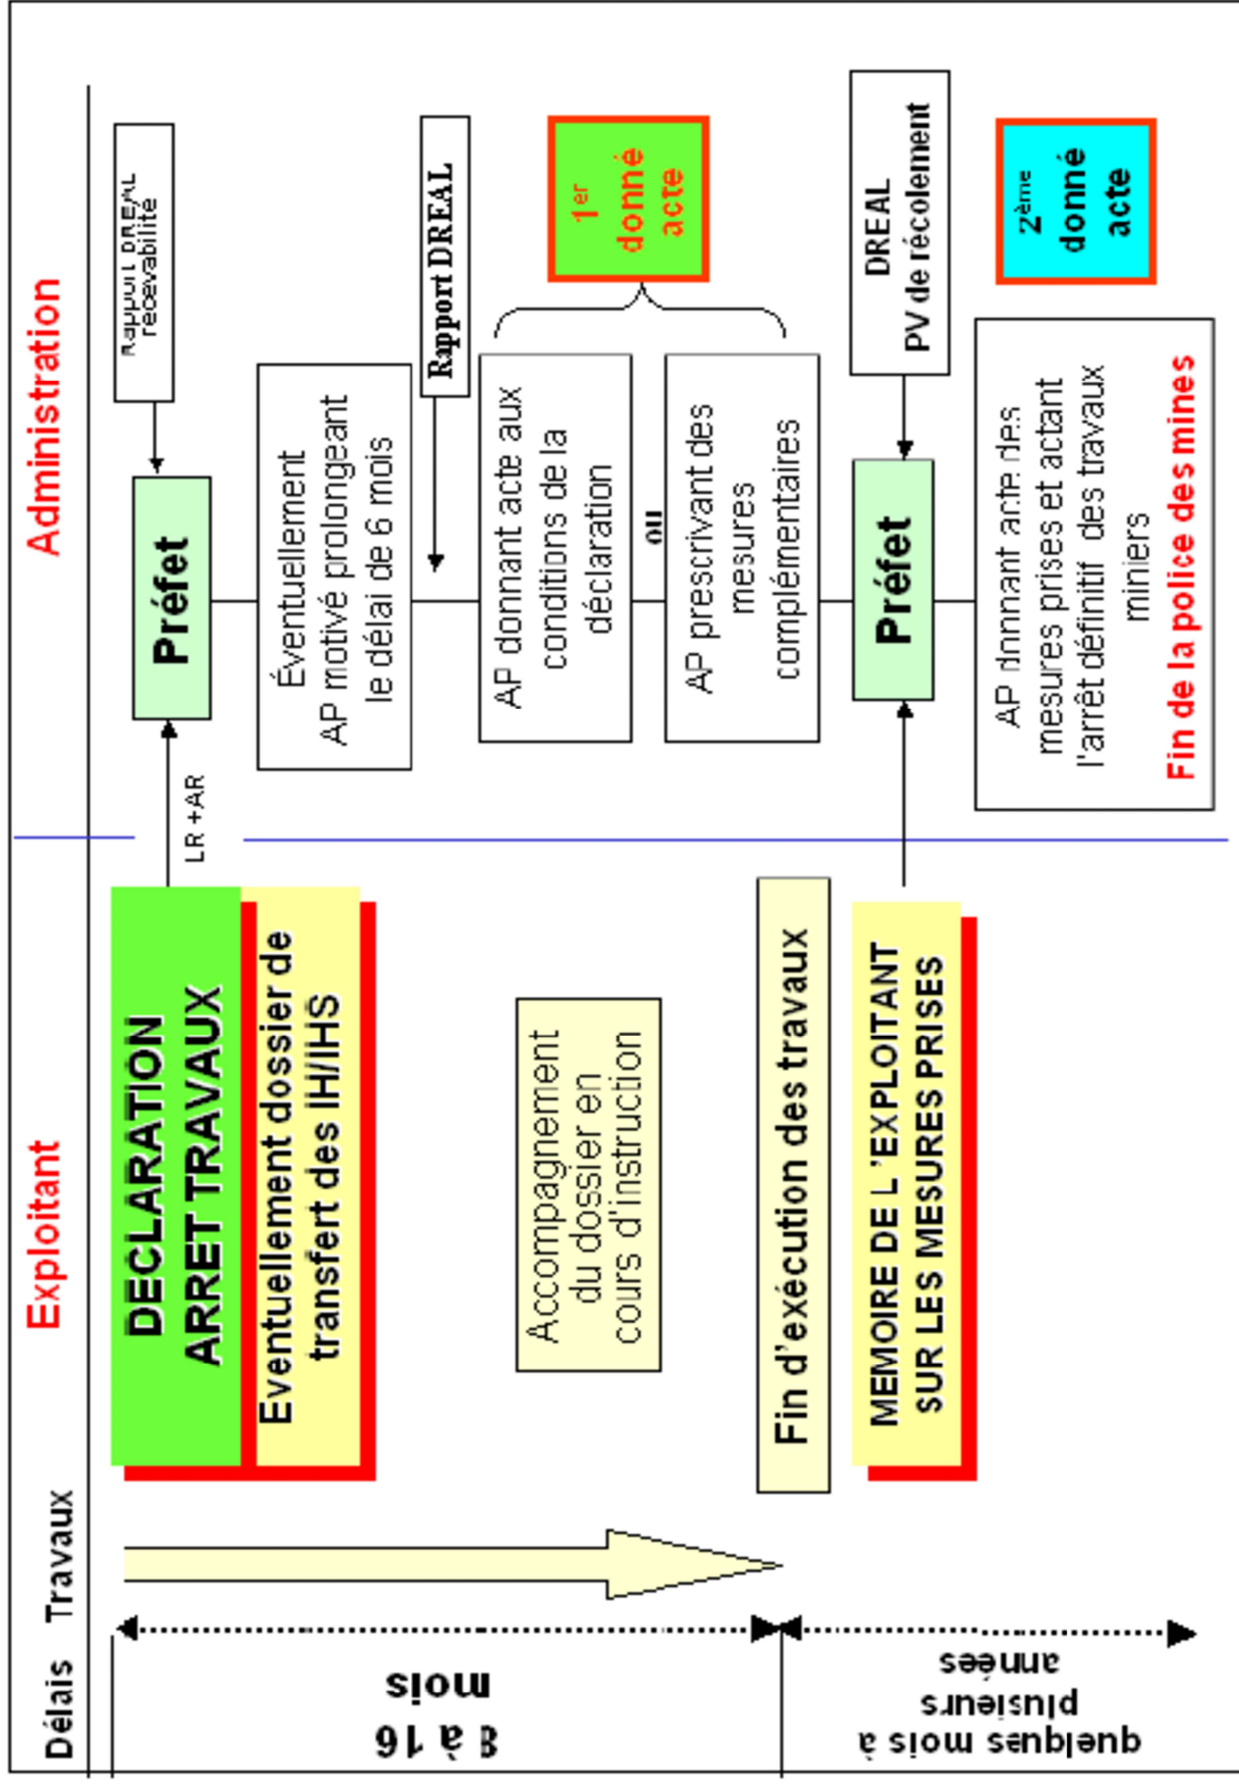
Administration

Rapport DREAL recevabilité

Préfet

LR +AR

Éventuellement AP motivé prolongeant le délai de 6 mois

Rapport DREAL

AP donnant acte aux conditions de la déclaration

ou

AP prescrivant des mesures complémentaires

1er donné acte

DREAL PV de récolement

Préfet

AP donnant acte des mesures prises et actant l'arrêt définitif des travaux miniers
Fin de la police des mines

2ème donné acte

Exploitant

DECLARATION ARRET TRAVAUX

Éventuellement dossier de transfert des IH/IHS

Accompagnement du dossier en cours d'instruction

Fin d'exécution des travaux

MEMOIRE DE L 'EXPLOITANT SUR LES MESURES PRISES

Travaux

Délais

8 à 16 mois

quelques mois à plusieurs années